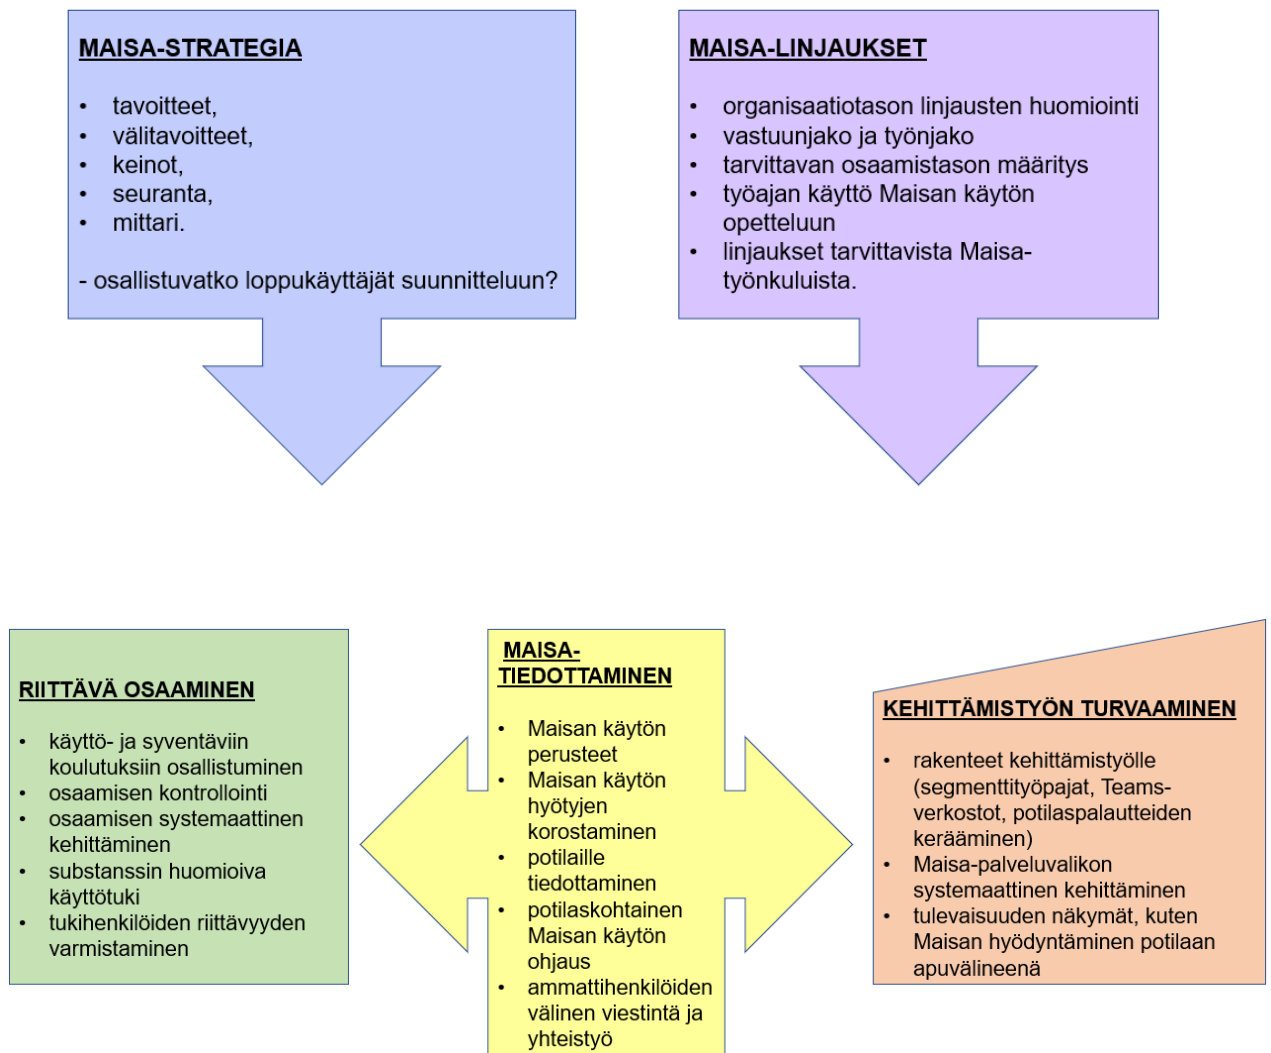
MAISA-STRATEGIA

- tavoitteet,
- välitavoitteet,
- keinot,
- seuranta,
- mittari.

- osallistuvatko loppukäyttäjät suunnitteluun?

MAISA-LINJAUKSET

- organisaatiotason linjausten huomiointi
- vastuunjako ja työnjako
- tarvittavan osaamistason määritys
- työajan käyttö Maisan käytön opetteluun
- linjaukset tarvittavista Maisa-työnkuluista.

RIITTÄVÄ OSAAMINEN

- käyttö- ja syventäviin koulutuksiin osallistuminen
- osaamisen kontrollointi
- osaamisen systemaattinen kehittäminen
- substanssin huomioiva käyttötuki
- tukihenkilöiden riittävyyden varmistaminen

MAISA-TIEDOTTAMINEN

- Maisan käytön perusteet
- Maisan käytön hyötyjen korostaminen
- potilaille tiedottaminen
- potilaskohtainen Maisan käytön ohjaus
- ammattihenkilöiden välinen viestintä ja yhteistyö

KEHITTÄMISTYÖN TURVAAMINEN

- rakenteet kehittämistyölle (segmenttityöpajat, Teams-verkostot, potilaspalautteiden kerääminen)
- Maisa-palveluvalikon systemaattinen kehittäminen
- tulevaisuuden näkymät, kuten Maisan hyödyntäminen potilaan apuvälineenä